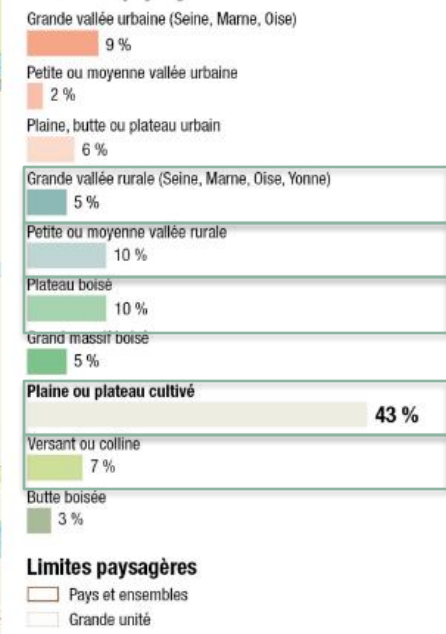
Grande vallée urbaine (Seine, Marne, Oise)
9 %
Petite ou moyenne vallée urbaine
2 %
Plaine, butte ou plateau urbain
6 %
Grande vallée rurale (Seine, Marne, Oise, Yonne)
5 %
Petite ou moyenne vallée rurale
10 %
Plateau boisé
10 %
Grand massif boisé
5 %
Plaine ou plateau cultivé
43 %
Versant ou colline
7 %
Butte boisée
3 %

Limites paysagères
Pays et ensembles
Grande unité